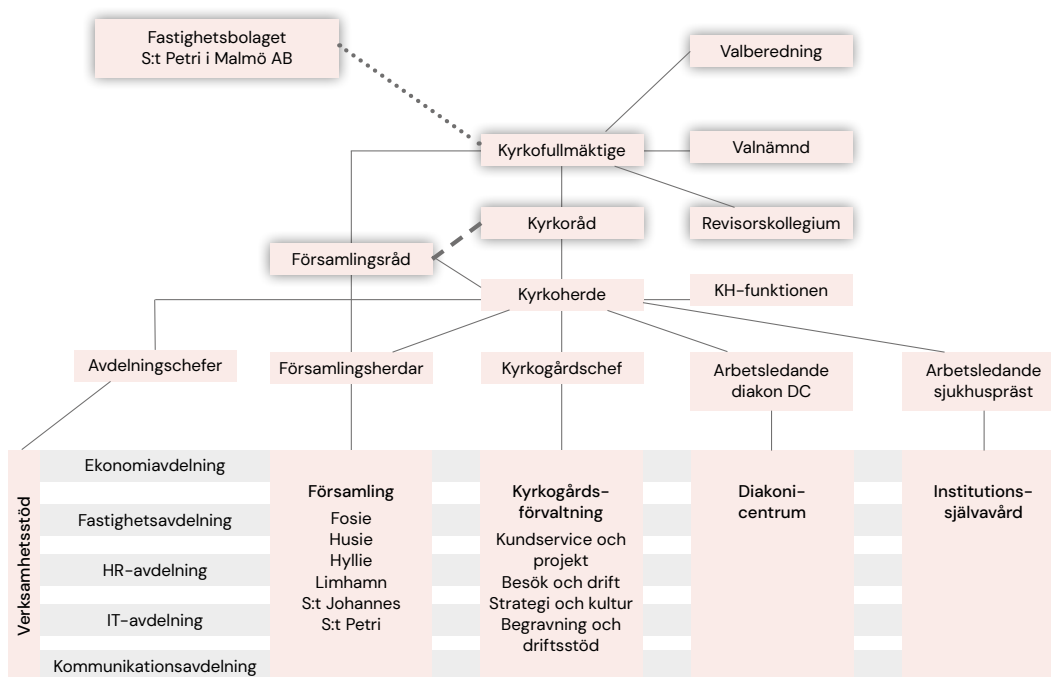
Fastighetsbolaget S:t Petri i Malmö AB

Valberedning

Kyrkofullmäktige

Valnämnd

Kyrkoråd

Revisorskollegium

Församlingsråd

Kyrkoherde

KH-funktionen

Avdelningschefer

Församlingsherdar

Kyrkogårdschef

Arbetsledande diakon DC

Arbetsledande sjukhuspräst

Verksamhetsstöd

Ekonomiavdelning

Fastighetsavdelning

HR-avdelning

IT-avdelning

Kommunikationsavdelning

Församling
Fosie
Husie
Hyllie
Limhamn
S:t Johannes
S:t Petri

Kyrkogårdsförvaltning
Kundservice och projekt
Besök och drift
Strategi och kultur
Begravning och driftsstöd

Diakonicentrum

Institutionssjälvavård